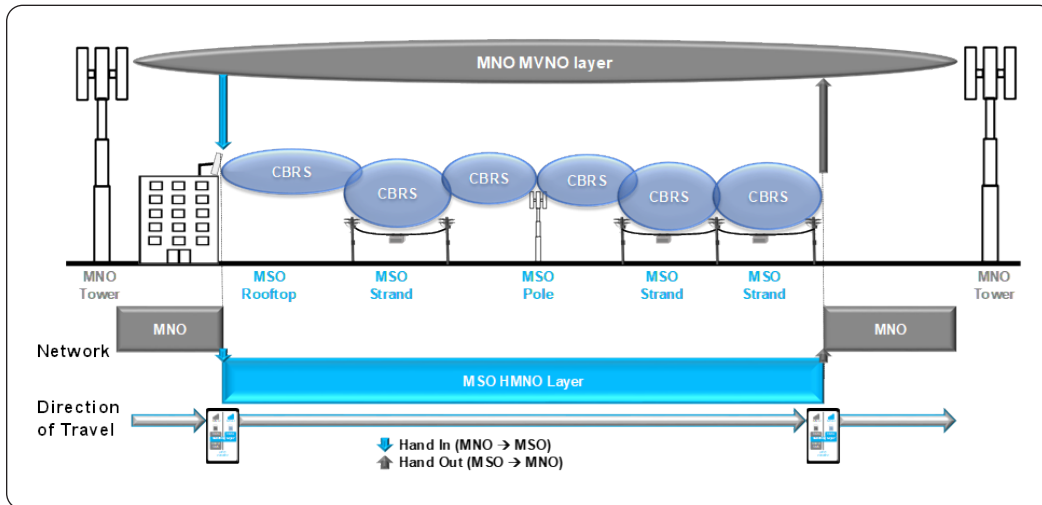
MNO MVNO layer

CBRS
CBRS
CBRS
CBRS
CBRS
CBRS

MNO Tower
MSO Rooftop
MSO Strand
MSO Pole
MSO Strand
MSO Strand
MNO Tower

MNO
MNO

Network

MSO HMNO Layer

Direction of Travel

Hand In (MNO → MSO)
Hand Out (MSO → MNO)